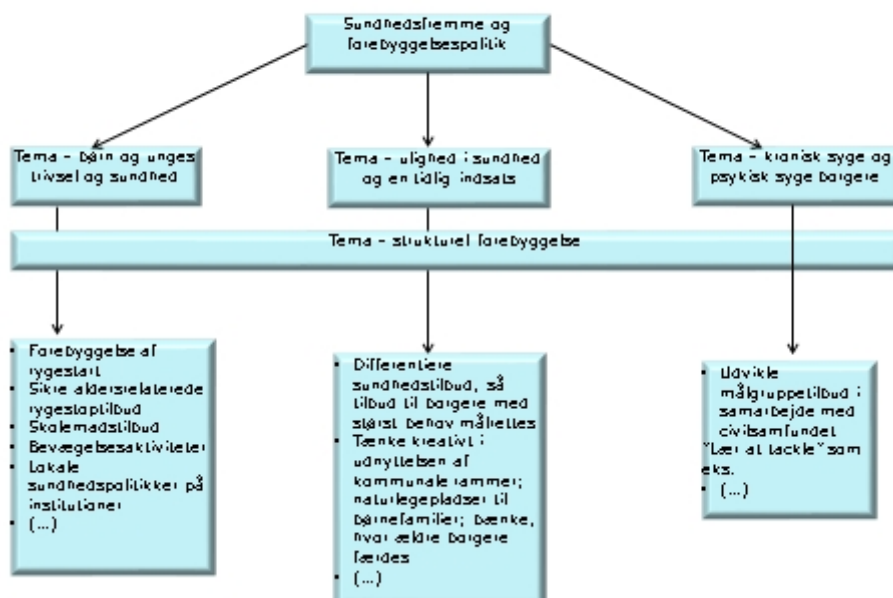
Sundhedsfremme og forebyggelsespolitik

Tema – børn og unges trivsel og sundhed

Tema – ulighed i sundhed og en tidlig indsats

Tema – kronisk syge og psykisk syge borgere

Tema – strukturel forebyggelse

- Forebyggelse af rygestart
- Sikre aldersrelaterede rygestoptilbud
- Skolemadstilbud
- Bevægelsesaktiviteter
- Lokale sundhedspolitikker på institutioner
- (...)

- Differentiere sundhedstilbud, så tilbud til borgere med størst behov målrettes
- Tænke kreativt i udnyttelsen af kommunale rammer; naturlegepladser til børnefamilier; tænke, hvor ældre borgere færdes
- (...)

- Udvikle målgruppetilbud i samarbejde med civilsamfundet "Lær at tackle" som eks.
- (...)